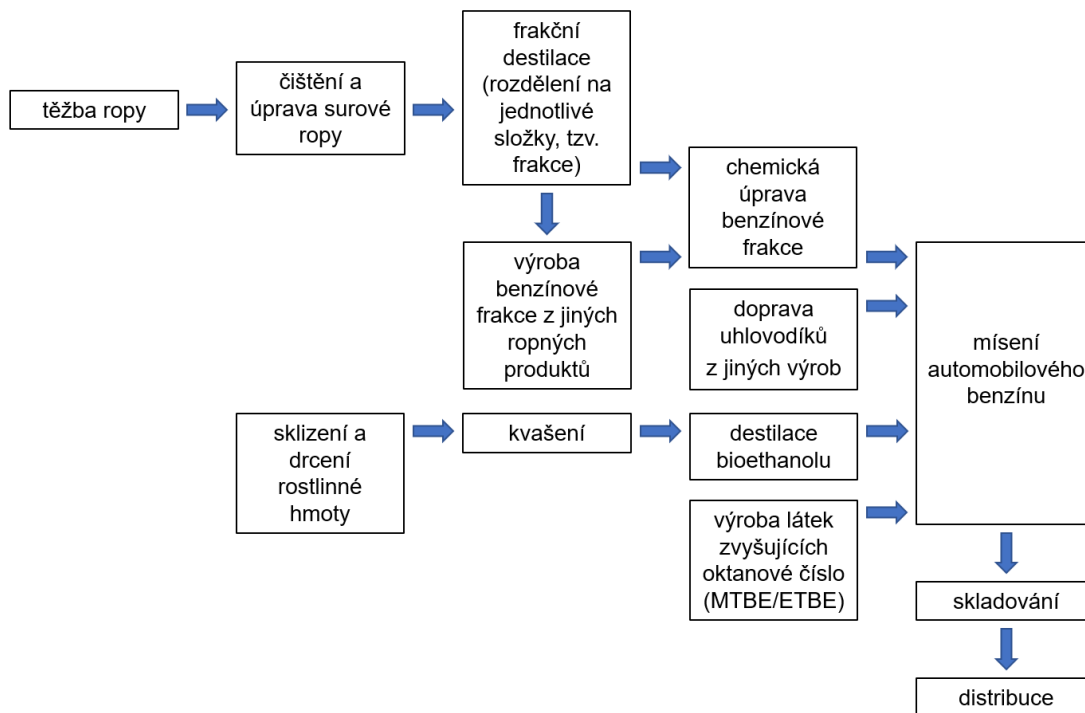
těžba ropy

čištění a úprava surové ropy

frakční destilace (rozdělení na jednotlivé složky, tzv. frakce)

chemická úprava benzínové frakce

výroba benzínové frakce z jiných ropných produktů

doprava uhlovodíků z jiných výrob

mísení automobilového benzínu

sklizení a drcení rostlinné hmoty

kvašení

destilace bioethanolu

výroba látek zvyšujících oktanové číslo (MTBE/ETBE)

skladování

distribuce